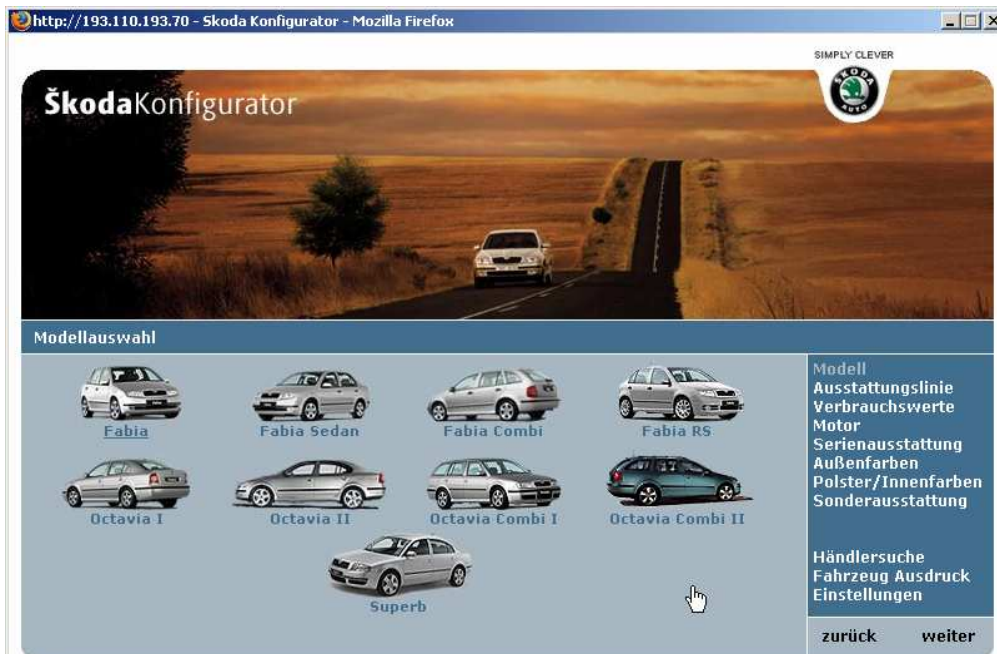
http://193.110.193.70 - Skoda Konfigurator - Mozilla Firefox

SIMPLY CLEVER

ŠKODA AUTO

ŠkodaKonfigurator

Modellauswahl

Fabia
Fabia Sedan
Fabia Combi
Fabia RS
Octavia I
Octavia II
Octavia Combi I
Octavia Combi II
Superb

Modell
Ausstattungslinie
Verbrauchswerte
Motor
Serienausstattung
Außenfarben
Polster/Innenfarben
Sonderausstattung

Händlersuche
Fahrzeug Ausdruck
Einstellungen

zurück
weiter